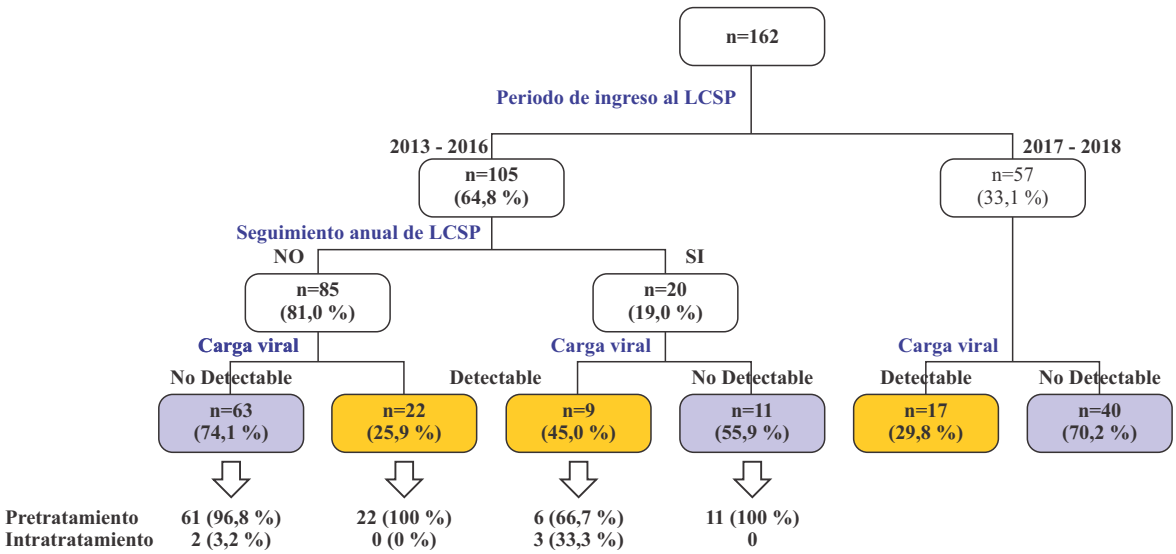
n=162

Periodo de ingreso al LCSP

2013 - 2016

n=105
(64,8 %)

2017 - 2018

n=57
(33,1 %)

Seguimiento anual de LCSP

NO

n=85
(81,0 %)

SI

n=20
(19,0 %)

Carga viral

No Detectable

n=63
(74,1 %)

n=22
(25,9 %)

Detectable

Carga viral

n=9
(45,0 %)

No Detectable

n=11
(55,9 %)

Carga viral

Detectable

n=17
(29,8 %)

No Detectable

n=40
(70,2 %)

Pretratamiento 61 (96,8 %) 22 (100 %) 6 (66,7 %) 11 (100 %)
Intratratamiento 2 (3,2 %) 0 (0 %) 3 (33,3 %) 0